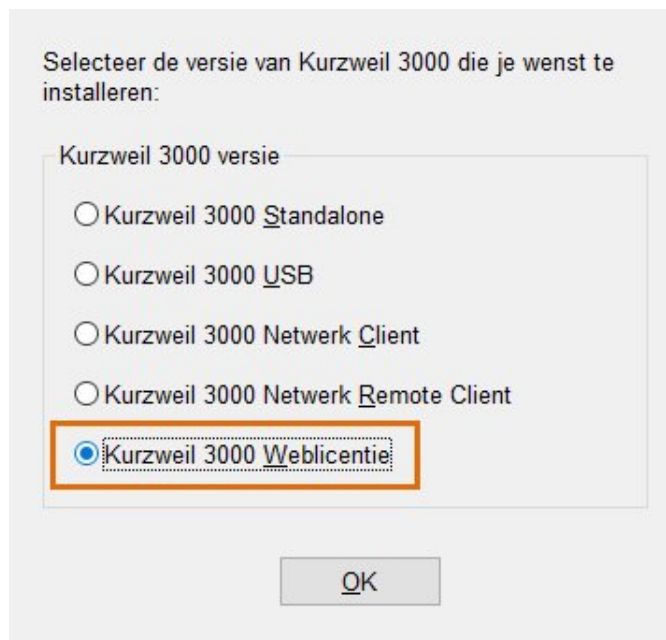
Selecteer de versie van Kurzweil 3000 die je wenst te installeren:

Kurzweil 3000 versie

Kurzweil 3000 Standalone

Kurzweil 3000 USB

Kurzweil 3000 Netwerk Client

Kurzweil 3000 Netwerk Remote Client

Kurzweil 3000 Weblicentie

OK